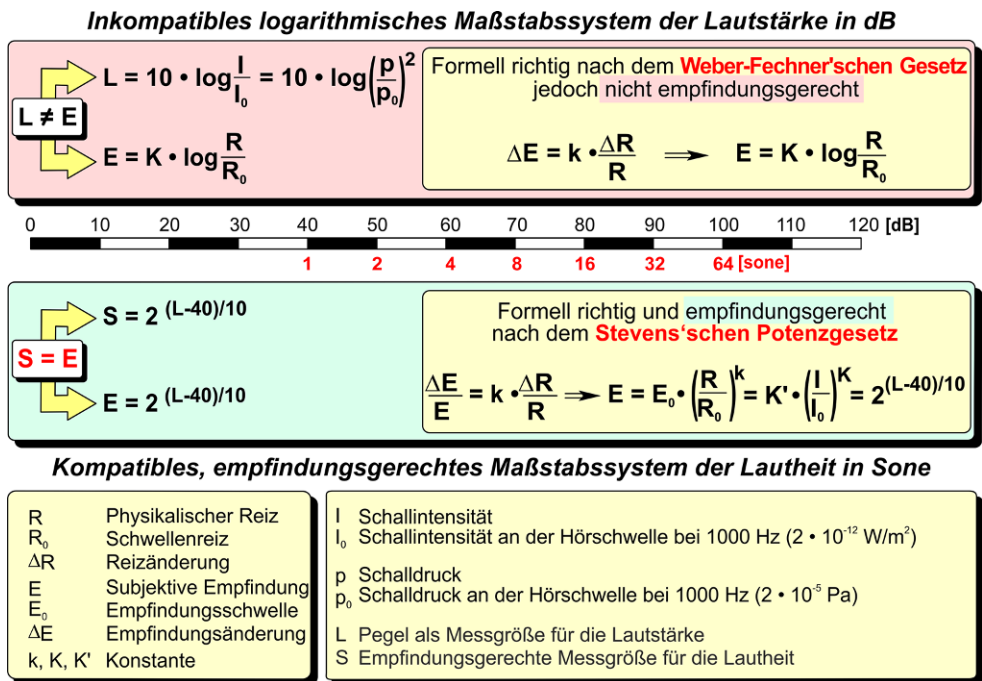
Inkompatibles logarithmisches Maßstabssystem der Lautstärke in dB

$L \neq E$

$L = 10 \cdot \log\frac{I}{I_0} = 10 \cdot \log\left(\frac{p}{p_0}\right)^2$

$E = K \cdot \log\frac{R}{R_0}$

Formell richtig nach dem Weber-Fechner'schen Gesetz jedoch nicht empfindungsgerecht

$\Delta E = k \cdot \frac{\Delta R}{R} \Longrightarrow E = K \cdot \log\frac{R}{R_0}$

0 10 20 30 40 50 60 70 80 90 100 110 120 [dB]

1 2 4 8 16 32 64 [sone]

$S = E$

$S = 2^{(L-40)/10}$

$E = 2^{(L-40)/10}$

Formell richtig und empfindungsgerecht nach dem Stevens'schen Potenzgesetz

$\frac{\Delta E}{E} = k \cdot \frac{\Delta R}{R} \longrightarrow E = E_0 \cdot \left(\frac{R}{R_0}\right)^k = K' \cdot \left(\frac{I}{I_0}\right)^K = 2^{(L-40)/10}$

Kompatibles, empfindungsgerechtes Maßstabssystem der Lautheit in Sone

R Physikalischer Reiz
$R_0$ Schwellenreiz
$\Delta R$ Reizänderung
E Subjektive Empfindung
$E_0$ Empfindungsschwelle
$\Delta E$ Empfindungsänderung
k, K, K' Konstante

I Schallintensität
$I_0$ Schallintensität an der Hörschwelle bei 1000 Hz ($2 \cdot 10^{-12}$ W/m$^2$)

p Schalldruck
$p_0$ Schalldruck an der Hörschwelle bei 1000 Hz ($2 \cdot 10^{-5}$ Pa)

L Pegel als Messgröße für die Lautstärke
S Empfindungsgerechte Messgröße für die Lautheit